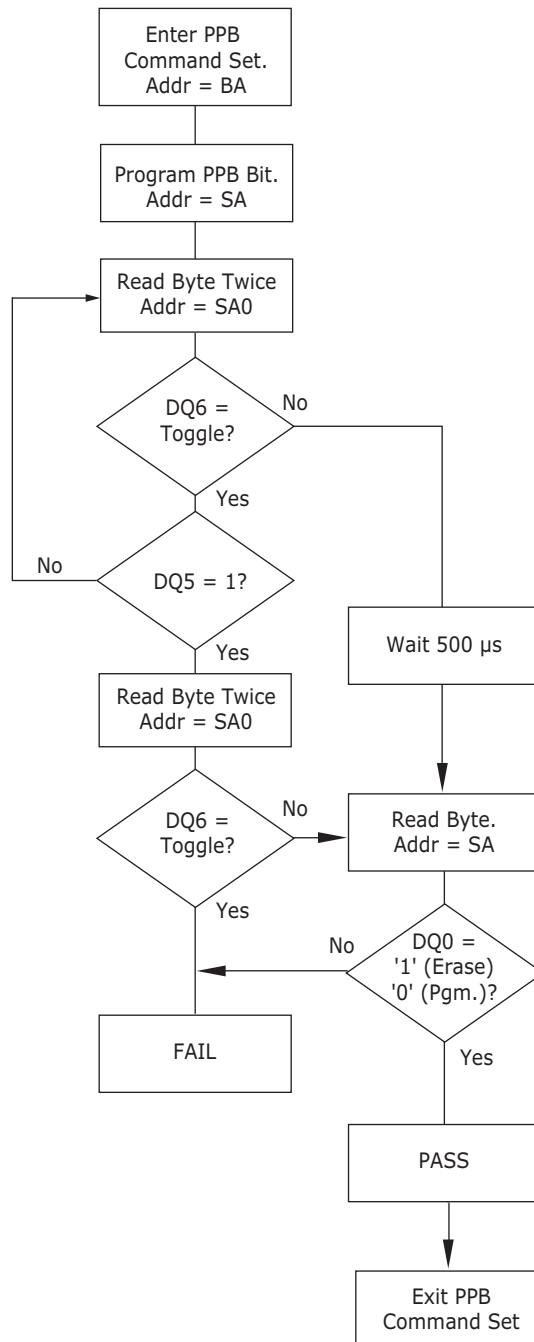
Enter PPB Command Set. Addr = BA

Program PPB Bit. Addr = SA

Read Byte Twice Addr = SA0

DQ6 = Toggle?

No

Yes

No

DQ5 = 1?

Yes

Wait 500 µs

Read Byte Twice Addr = SA0

DQ6 = Toggle?

No

Read Byte. Addr = SA

Yes

No

DQ0 = '1' (Erase) '0' (Pgm.)?

FAIL

Yes

PASS

Exit PPB Command Set